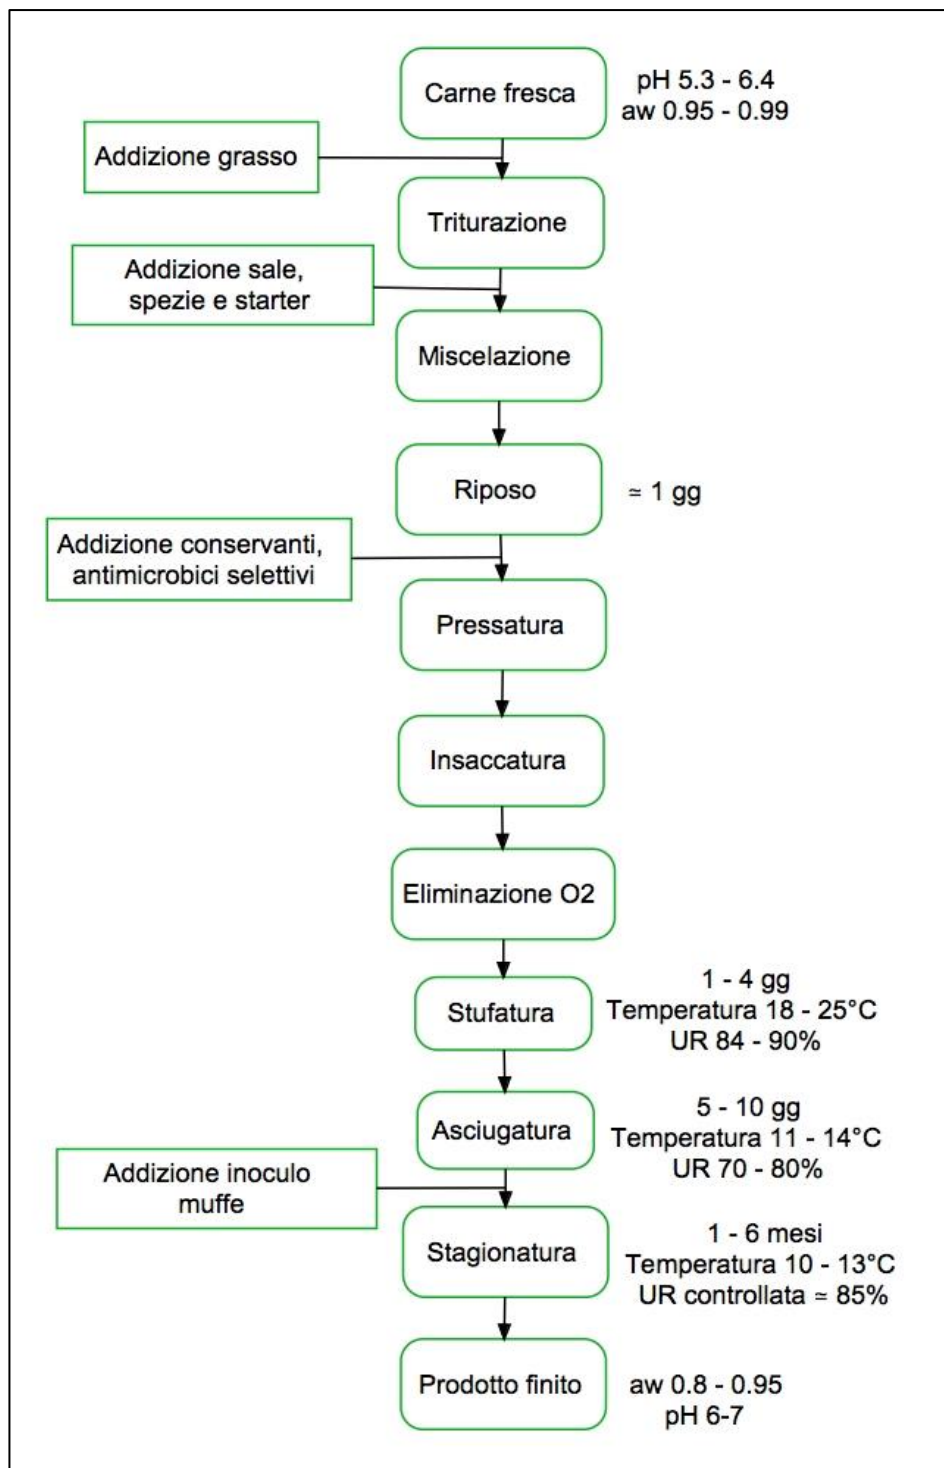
Carne fresca

pH 5.3 - 6.4
aw 0.95 - 0.99

Addizione grasso

Triturazione

Addizione sale, spezie e starter

Miscelazione

Riposo

≃ 1 gg

Addizione conservanti, antimicrobici selettivi

Pressatura

Insaccatura

Eliminazione O2

Stufatura

1 - 4 gg
Temperatura 18 - 25°C
UR 84 - 90%

Asciugatura

5 - 10 gg
Temperatura 11 - 14°C
UR 70 - 80%

Addizione inoculo muffe

Stagionatura

1 - 6 mesi
Temperatura 10 - 13°C
UR controllata ≃ 85%

Prodotto finito

aw 0.8 - 0.95
pH 6-7